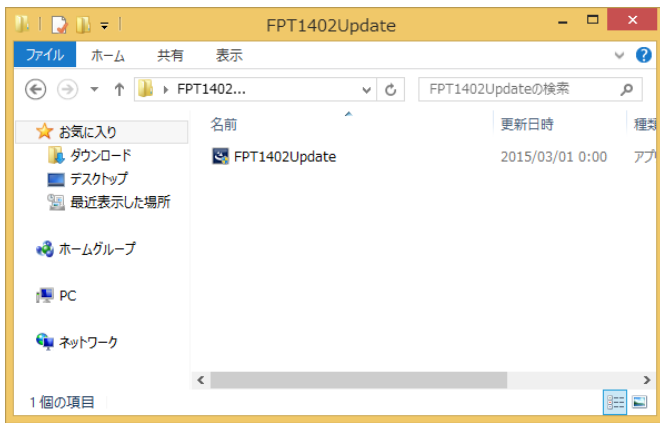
FPT1402Update

ファイル ホーム 共有 表示

FPT1402...

FPT1402Updateの検索

お気に入り
ダウンロード
デスクトップ
最近表示した場所

ホームグループ

PC

ネットワーク

名前 更新日時 種類

FPT1402Update 2015/03/01 0:00 アプリ

1 個の項目